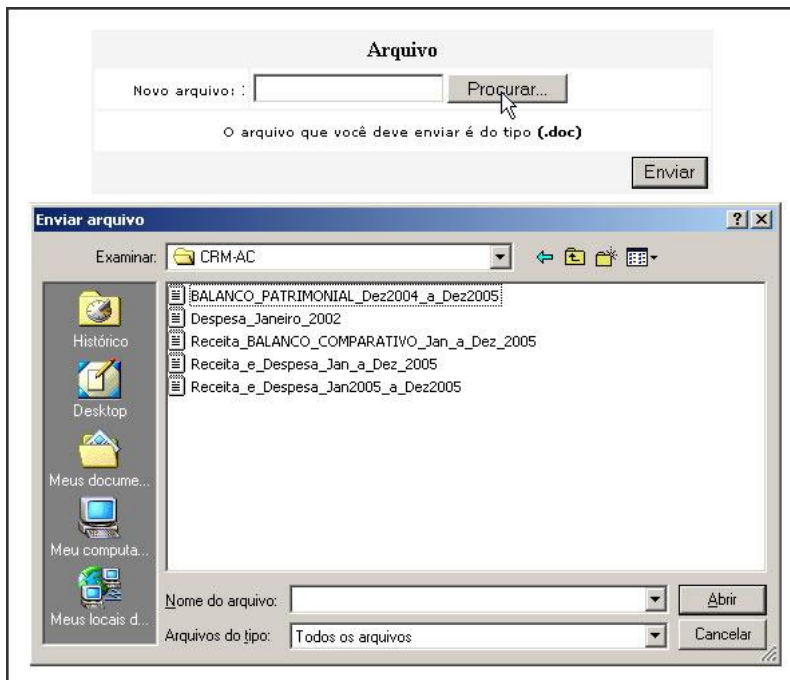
Arquivo

Novo arquivo: Procurar...

O arquivo que você deve enviar é do tipo (.doc)

Enviar

Enviar arquivo

?

Examinar: CRM-AC

BALANCO_PATRIMONIAL_Dez2004_a_Dez2005
Despesa_Janeiro_2002
Receita_BALANCO_COMPARATIVO_Jan_a_Dez_2005
Receita_e_Despesa_Jan_a_Dez_2005
Receita_e_Despesa_Jan2005_a_Dez2005

Histórico
Desktop
Meus docume...
Meu computa...
Meus locais d...

Nome do arquivo:
Abrir
Arquivos do tipo: Todos os arquivos
Cancelar